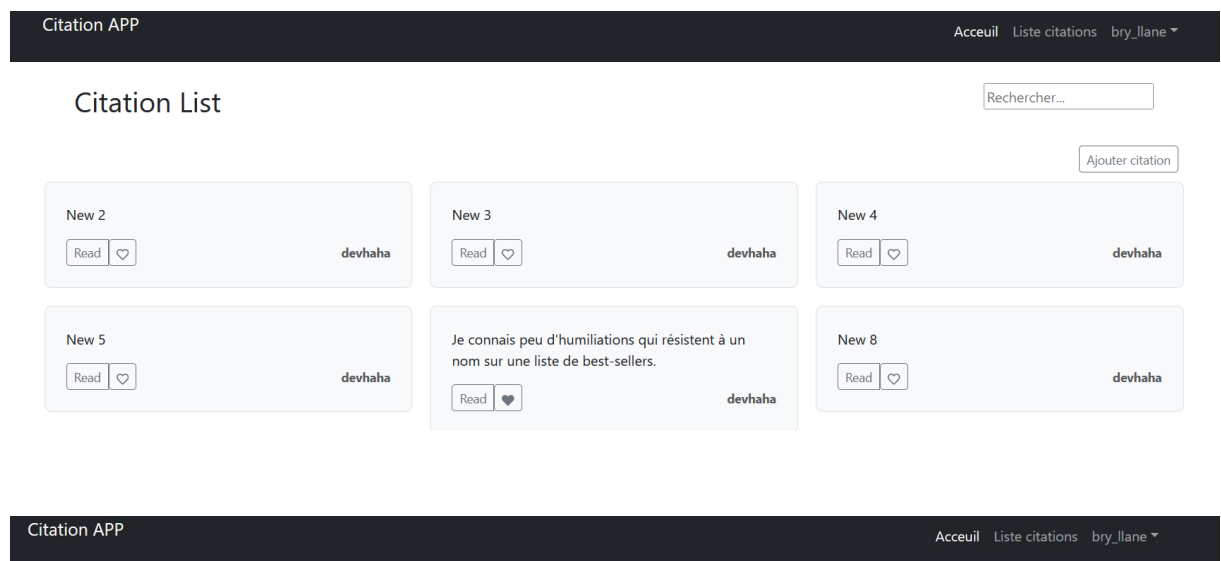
Citation APP

Acceuil Liste citations bry_llane

Citation List

Rechercher...

Ajouter citation

New 2

Read

devhaha

New 3

Read

devhaha

New 4

Read

devhaha

New 5

Read

devhaha

Je connais peu d'humiliations qui résistent à un nom sur une liste de best-sellers.

Read

devhaha

New 8

Read

devhaha

Citation APP

Acceuil Liste citations bry_llane